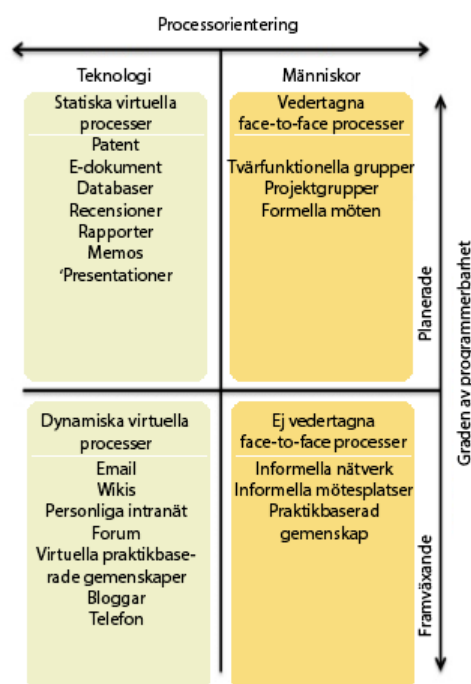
Processorientering

Teknologi

Människor

Statiska virtuella processer

Patent
E-dokument
Databaser
Recensioner
Rapporter
Memos
'Presentationer

Vedertagna face-to-face processer

Tvärfunktionella grupper
Projektgrupper
Formella möten

Planerade

Graden av programmerbarhet

Dynamiska virtuella processer

Email
Wikis
Personliga intranät
Forum
Virtuella praktikbaserade gemenskaper
Bloggar
Telefon

Ej vedertagna face-to-face processer

Informella nätverk
Informella mötesplatser
Praktikbaserad gemenskap

Framväxande